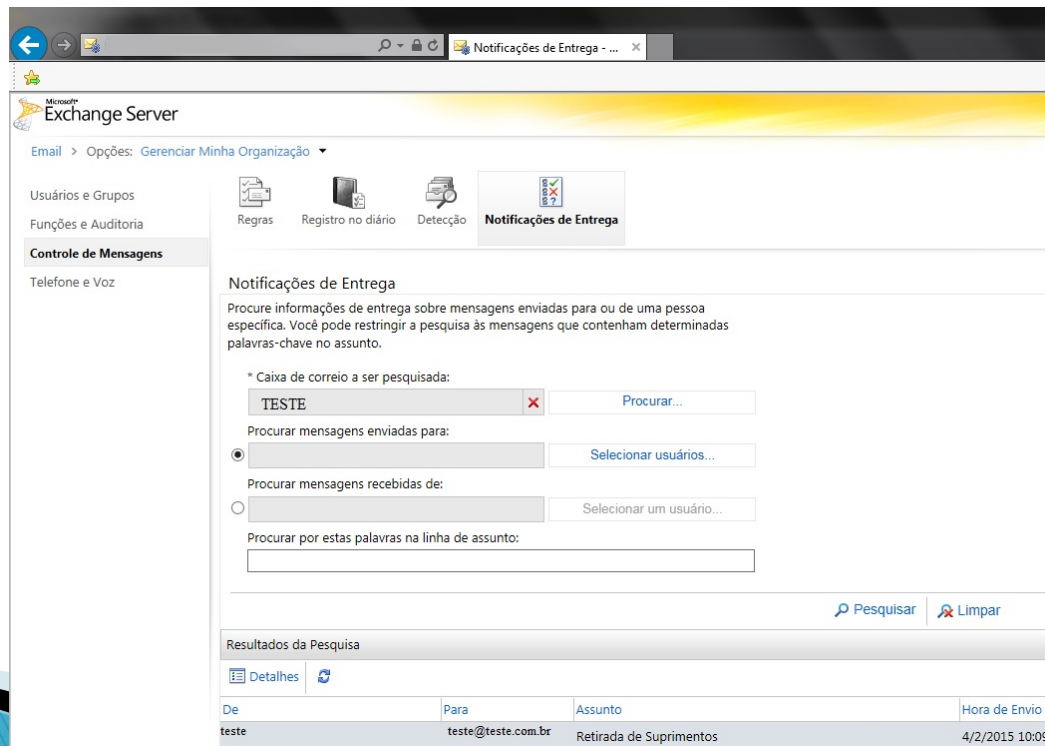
Notificações de Entrega - ...

Microsoft Exchange Server

Email > Opções: Gerenciar Minha Organização ▾

Usuários e Grupos
Funções e Auditoria
Controle de Mensagens
Telefone e Voz

Regras
Registro no diário
Detecção
Notificações de Entrega

Notificações de Entrega

Procure informações de entrega sobre mensagens enviadas para ou de uma pessoa específica. Você pode restringir a pesquisa às mensagens que contenham determinadas palavras-chave no assunto.

* Caixa de correio a ser pesquisada:
TESTE
Procurar...

Procurar mensagens enviadas para:
Selecionar usuários...

Procurar mensagens recebidas de:
Selecionar um usuário...

Procurar por estas palavras na linha de assunto:

Pesquisar
Limpar

Resultados da Pesquisa

Detalhes

| De | Para | Assunto | Hora de Envio |
|---|---|---|---|
| teste | teste@teste.com.br | Retirada de Suprimentos | 4/2/2015 10:0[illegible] |